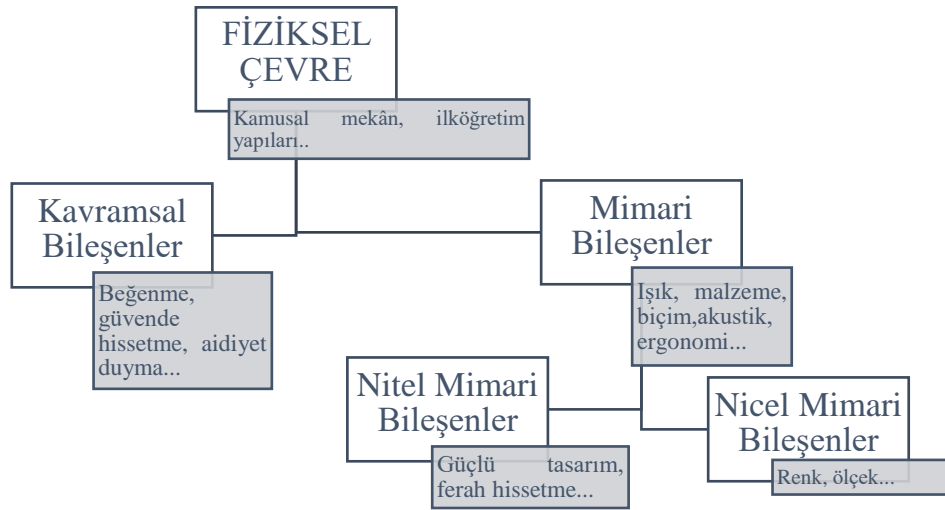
FİZİKSEL ÇEVRE

Kamusal mekân, ilköğretim yapıları..

Kavramsal Bileşenler

Beğenme, güvende hissetme, aidiyet duyma...

Mimari Bileşenler

Işık, malzeme, biçim,akustik, ergonomi...

Nitel Mimari Bileşenler

Güçlü tasarım, ferah hissetme...

Nicel Mimari Bileşenler

Renk, ölçek...